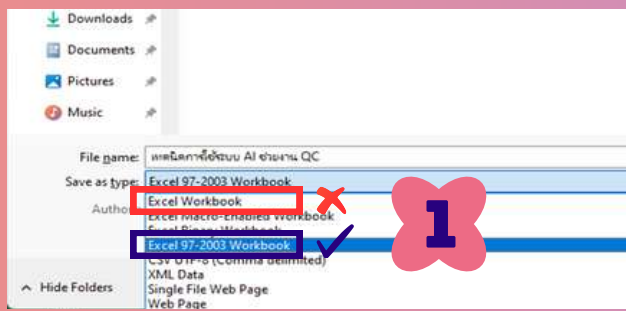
Downloads
Documents
Pictures
Music

File name: เทคนิคการใช้ระบบ AI ช่วยงาน QC
Save as type: Excel 97-2003 Workbook
Author
Excel Workbook
Excel Macro-Enabled Workbook
Excel Binary Workbook
Excel 97-2003 Workbook
CSV UTF-8 (Comma delimited)
XML Data
Single File Web Page
Web Page

1

Hide Folders